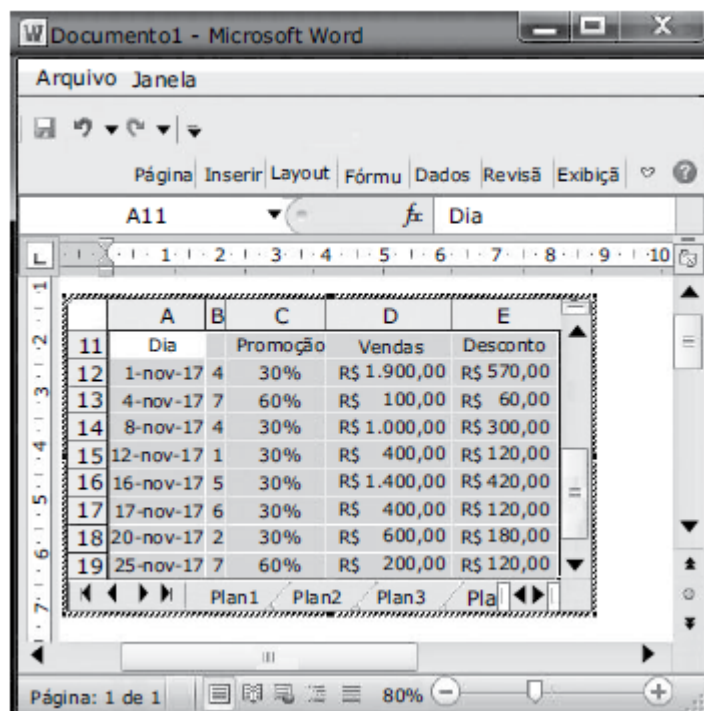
Documento1 - Microsoft Word

Arquivo Janela

Página Inserir Layout Fórmu Dados Revisã Exibiçã

A11 $f_x$ Dia

1 2 3 4 5 6 7 8 9 10

| | A | B | C | D | E |
|---|---|---|---|---|---|
| 11 | Dia | | Promoção | Vendas | Desconto |
| 12 | 1-nov-17 | 4 | 30% | R$ 1.900,00 | R$ 570,00 |
| 13 | 4-nov-17 | 7 | 60% | R$ 100,00 | R$ 60,00 |
| 14 | 8-nov-17 | 4 | 30% | R$ 1.000,00 | R$ 300,00 |
| 15 | 12-nov-17 | 1 | 30% | R$ 400,00 | R$ 120,00 |
| 16 | 16-nov-17 | 5 | 30% | R$ 1.400,00 | R$ 420,00 |
| 17 | 17-nov-17 | 6 | 30% | R$ 400,00 | R$ 120,00 |
| 18 | 20-nov-17 | 2 | 30% | R$ 600,00 | R$ 180,00 |
| 19 | 25-nov-17 | 7 | 60% | R$ 200,00 | R$ 120,00 |

Plan1 Plan2 Plan3 Pla

Página: 1 de 1 80%